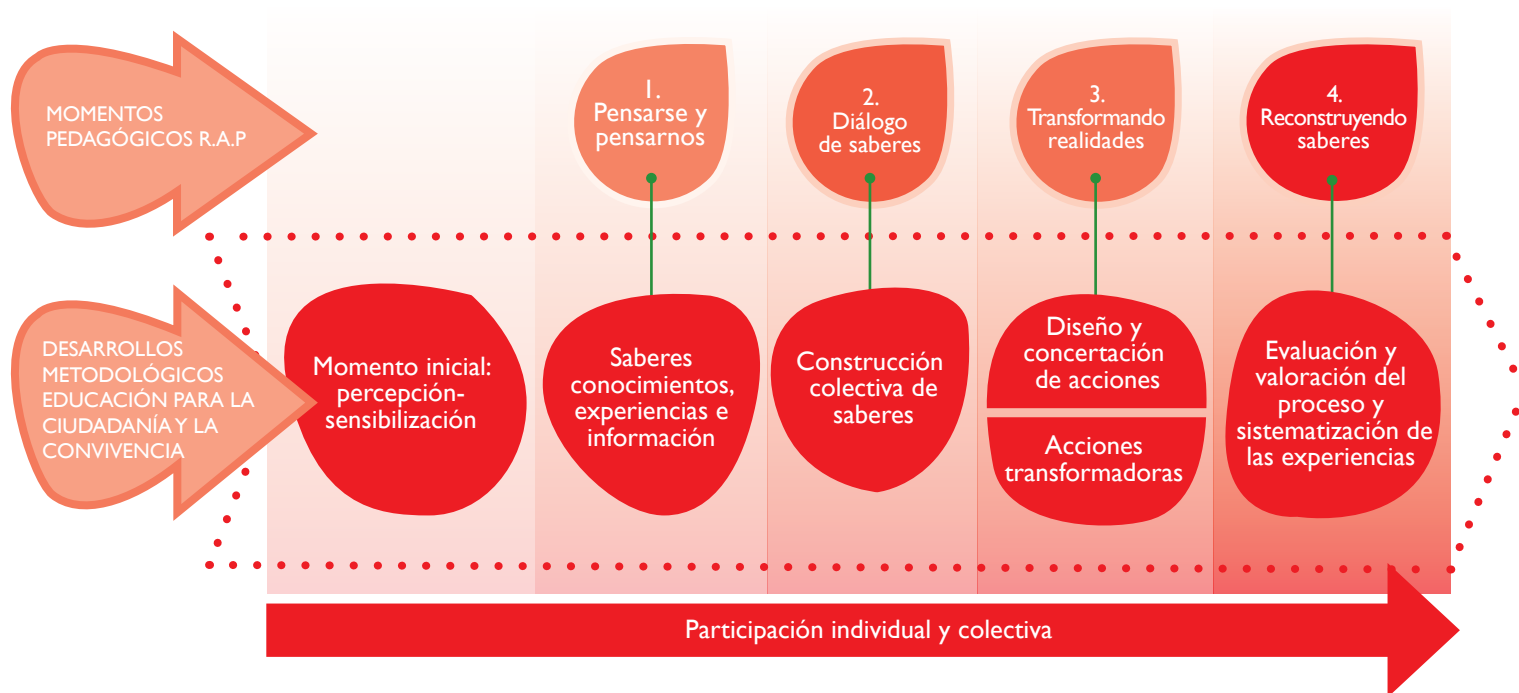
MOMENTOS PEDAGÓGICOS R.A.P

1. Pensarse y pensarnos

2. Diálogo de saberes

3. Transformando realidades

4. Reconstruyendo saberes

DESARROLLOS METODOLÓGICOS EDUCACIÓN PARA LA CIUDADANÍA Y LA CONVIVENCIA

Momento inicial: percepción-sensibilización

Saberes conocimientos, experiencias e información

Construcción colectiva de saberes

Diseño y concertación de acciones

Acciones transformadoras

Evaluación y valoración del proceso y sistematización de las experiencias

Participación individual y colectiva